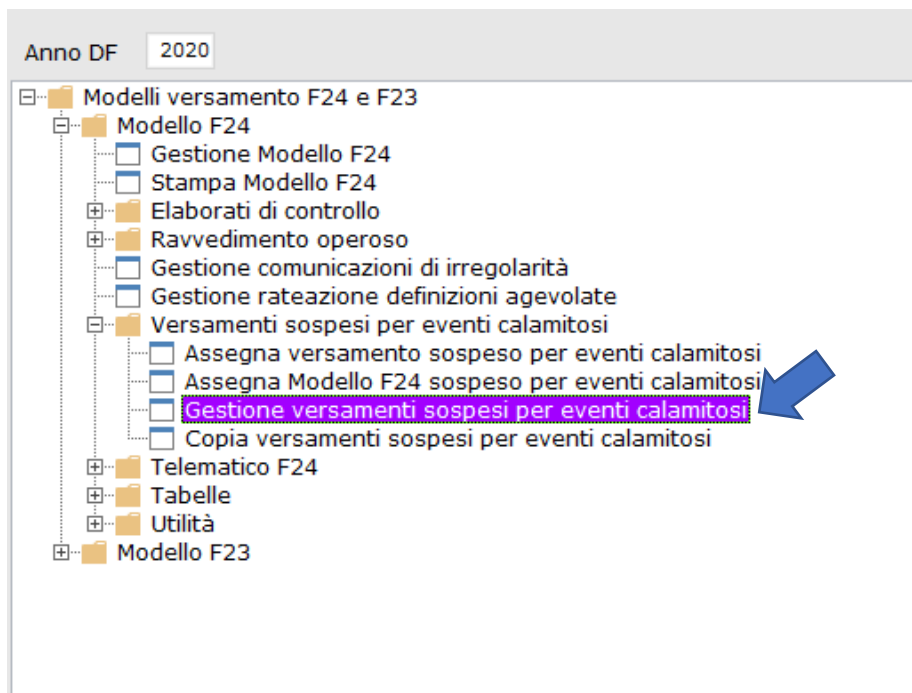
Anno DF 2020

Modelli versamento F24 e F23
Modello F24
Gestione Modello F24
Stampa Modello F24
Elaborati di controllo
Ravvedimento operoso
Gestione comunicazioni di irregolarità
Gestione rateazione definizioni agevolate
Versamenti sospesi per eventi calamitosi
Assegna versamento sospeso per eventi calamitosi
Assegna Modello F24 sospeso per eventi calamitosi
Gestione versamenti sospesi per eventi calamitosi
Copia versamenti sospesi per eventi calamitosi
Telematico F24
Tabelle
Utilità
Modello F23